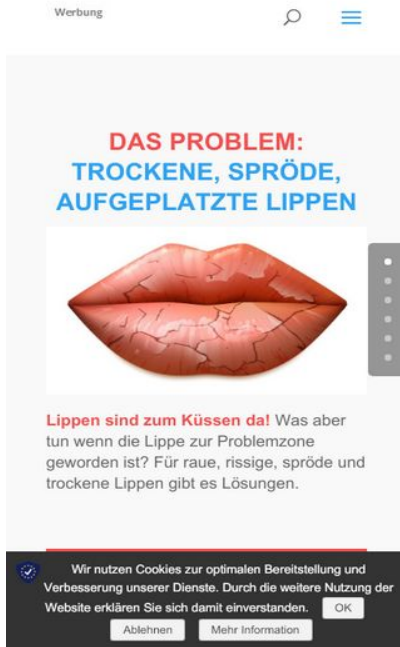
Werbung

DAS PROBLEM: TROCKENE, SPRÖDE, AUFGEPLATZTE LIPPEN

Lippen sind zum Küssen da! Was aber tun wenn die Lippe zur Problemzone geworden ist? Für raue, rissige, spröde und trockene Lippen gibt es Lösungen.

Wir nutzen Cookies zur optimalen Bereitstellung und Verbesserung unserer Dienste. Durch die weitere Nutzung der Website erklären Sie sich damit einverstanden. OK

Ablehnen Mehr Information